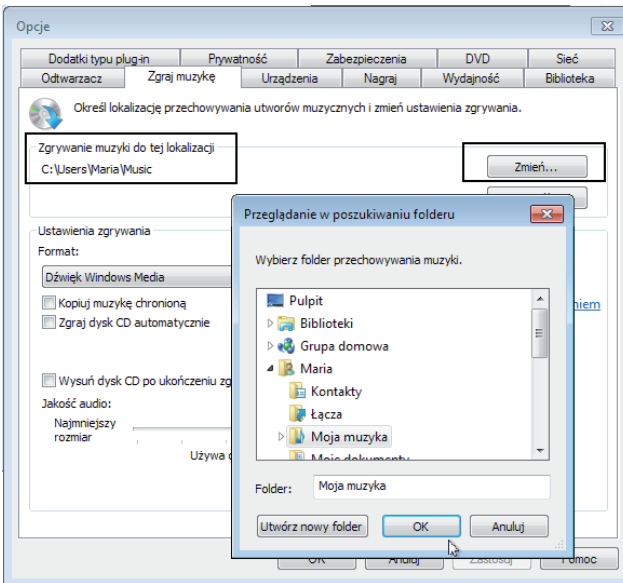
Opcje

Dodatki typu plug-in | Prywatność | Zabezpieczenia | DVD | Sieć
Odtwarzacz | Zgraj muzykę | Urządzenia | Nagraj | Wydajność | Biblioteka

Określ lokalizację przechowywania utworów muzycznych i zmień ustawienia zgrywania.

Zgrywanie muzyki do tej lokalizacji
C:\Users\Maria\Music

Zmień...

Ustawienia zgrywania
Format:
Dźwięk Windows Media
Kopiuj muzykę chronioną
Zgraj dysk CD automatycznie

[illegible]niem

Wysuń dysk CD po ukończeniu zg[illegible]
Jakość audio:
Najmniejszy rozmiar
Używa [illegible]

Przeglądanie w poszukiwaniu folderu

Wybierz folder przechowywania muzyki.

Pulpit
Biblioteki
Grupa domowa
Maria
Kontakty
Łącza
Moja muzyka
Moje dokumenty

Folder: Moja muzyka

Utwórz nowy folder
OK
Anuluj

OK | Anuluj | Zastosuj | Pomoc